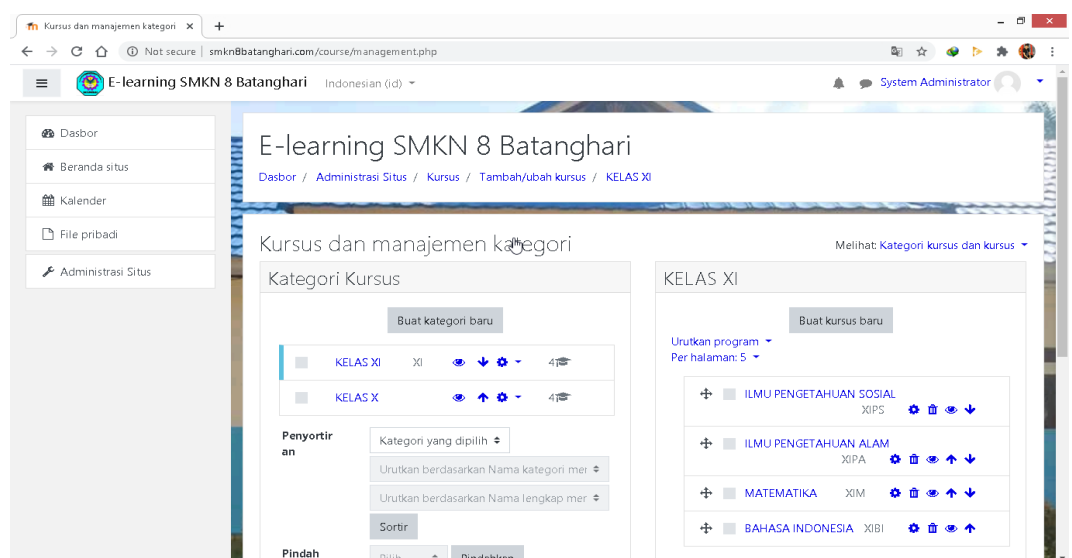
Kursus dan manajemen kategori ×

Not secure | smkn8batanghari.com/course/management.php

E-learning SMKN 8 Batanghari Indonesian (id)

System Administrator

Dasbor
Beranda situs
Kalender
File pribadi
Administrasi Situs

E-learning SMKN 8 Batanghari

Dasbor / Administrasi Situs / Kursus / Tambah/ubah kursus / KELAS XI

Kursus dan manajemen kategori

Melihat: Kategori kursus dan kursus

Kategori Kursus

Buat kategori baru

KELAS XI XI 4

KELAS X 4

Penyortiran

Kategori yang dipilih

Urutkan berdasarkan Nama kategori mer

Urutkan berdasarkan Nama lengkap mer

Sortir

Pindah

Pilih

Pindahkan

KELAS XI

Buat kursus baru

Urutkan program
Per halaman: 5

ILMU PENGETAHUAN SOSIAL
XIPS

ILMU PENGETAHUAN ALAM
XIPA

MATEMATIKA XIM

BAHASA INDONESIA XIBI